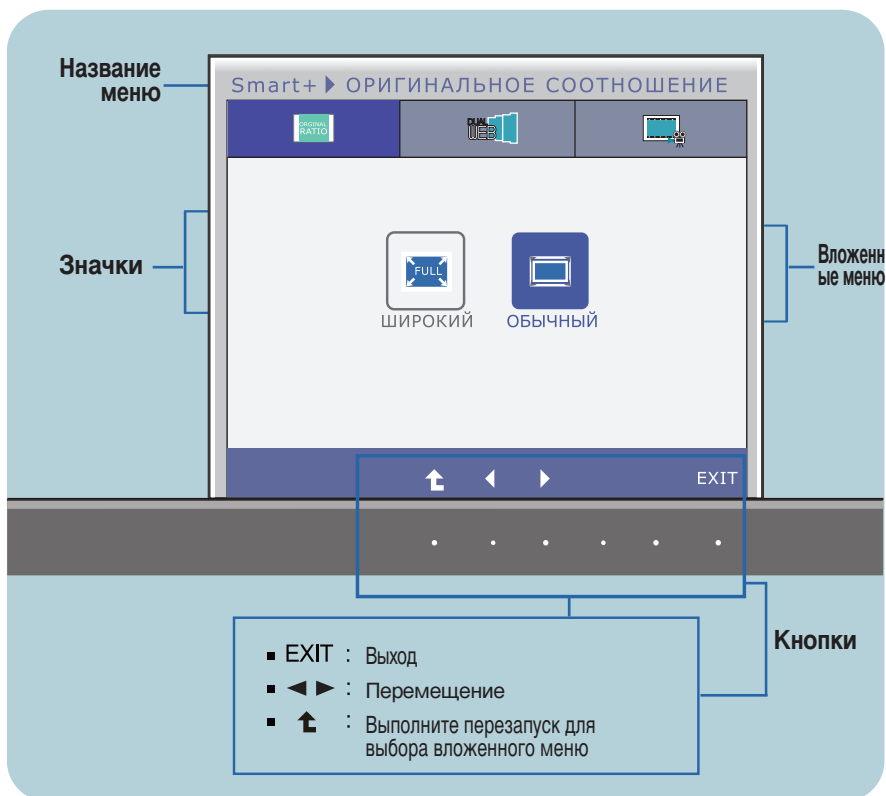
Название меню

Smart+ ▶ ОРИГИНАЛЬНОЕ СООТНОШЕНИЕ

ORIGINAL RATIO

DUAL WEB

Значки

FULL

ШИРОКИЙ

ОБЫЧНЫЙ

Вложенн ые меню

EXIT

Кнопки

■ EXIT : Выход

■ ◄ ► : Перемещение

■ : Выполните перезапуск для выбора вложенного меню